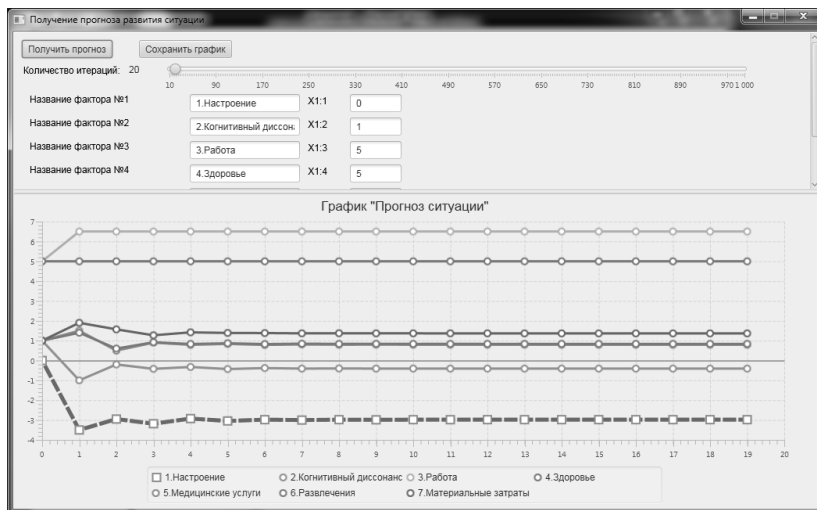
Получение прогноза развития ситуации

Получить прогноз
Сохранить график

Количество итераций: 20

10 90 170 250 330 410 490 570 650 730 810 890 970 1 000

| | | | |
|---|---|---|---|
| Название фактора №1 | 1.Настроение | X1:1 | 0 |
| Название фактора №2 | 2.Когнитивный диссона | X1:2 | 1 |
| Название фактора №3 | 3.Работа | X1:3 | 5 |
| Название фактора №4 | 4.Здоровье | X1:4 | 5 |

График "Прогноз ситуации"

7 6 5 4 3 2 1 0 -1 -2 -3 -4

0 1 2 3 4 5 6 7 8 9 10 11 12 13 14 15 16 17 18 19 20

1.Настроение
2.Когнитивный диссонанс
3.Работа
4.Здоровье
5.Медицинские услуги
6.Развлечения
7.Материальные затраты